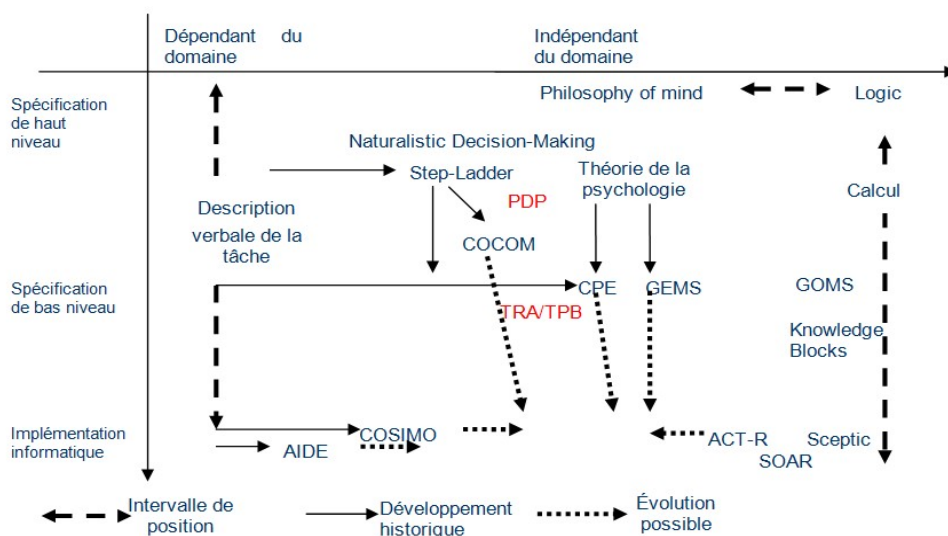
Dépendant du domaine

Indépendant du domaine

Spécification de haut niveau

Philosophy of mind

Logic

Naturalistic Decision-Making

Step-Ladder

Théorie de la psychologie

PDP

Calcul

Description verbale de la tâche

COCOM

Spécification de bas niveau

CPE

GEMS

GOMS

TRA/TPB

Knowledge Blocks

Implémentation informatique

COSIMO

AIDE

ACT-R

Sceptic

SOAR

Intervalle de position

Développement historique

Évolution possible